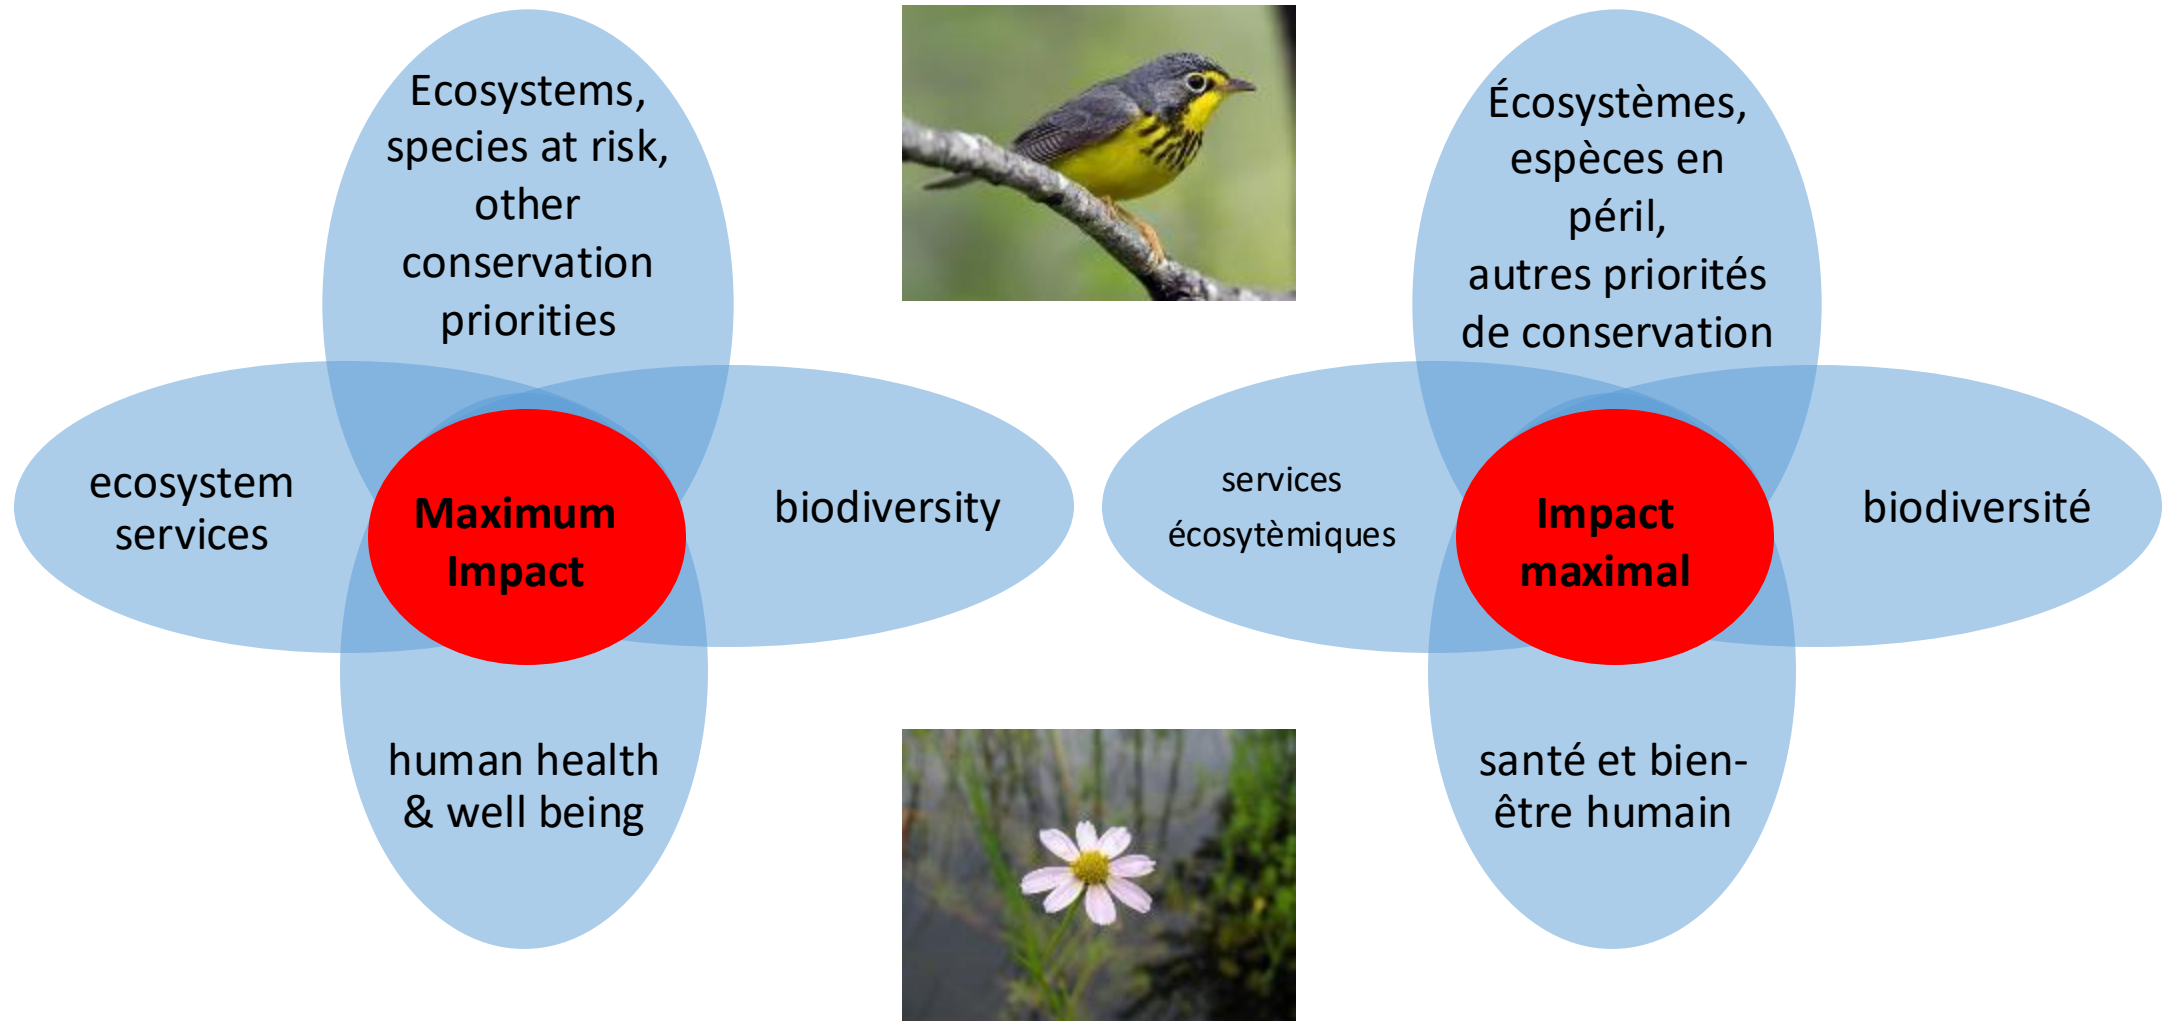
Ecosystems, species at risk, other conservation priorities

ecosystem services

Maximum Impact

biodiversity

human health & well being

Écosystèmes, espèces en péril, autres priorités de conservation

services écosytèmiques

Impact maximal

biodiversité

santé et bien-être humain